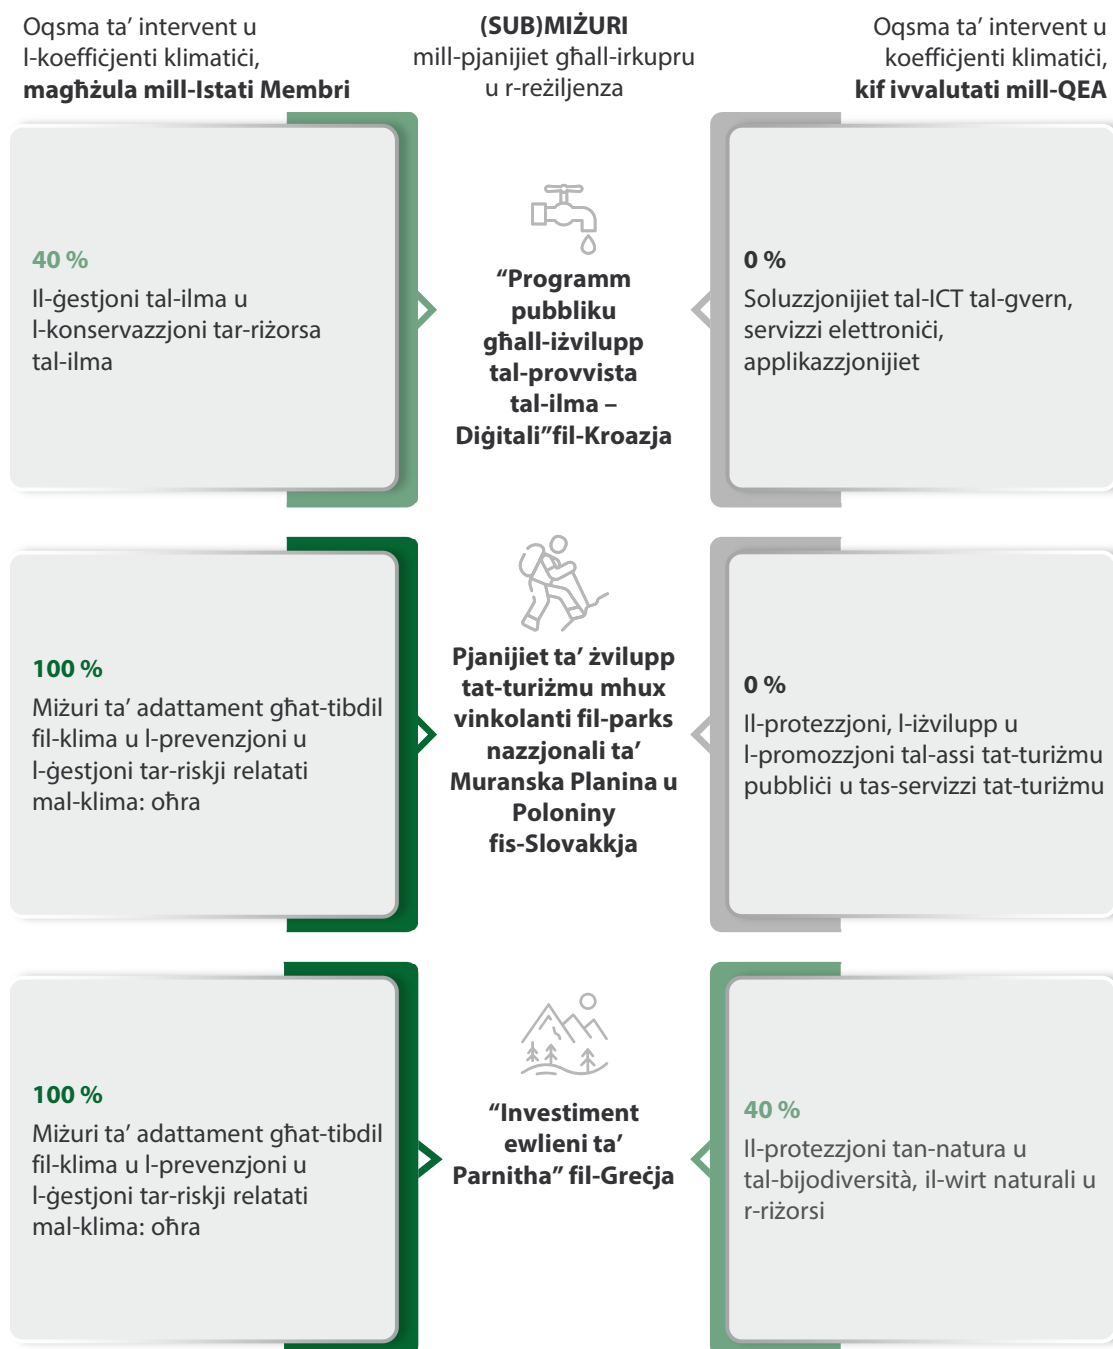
Oqsma ta' intervent u l-koeffiċjenti klimatiċi, magħżula mill-Istati Membri

(SUB)MIŻURI mill-pjanijiet għall-irkupru u r-reżiljenza

Oqsma ta' intervent u koeffiċjenti klimatiċi, kif ivvalutati mill-QEA

40 %
Il-ġestjoni tal-ilma u l-konservazzjoni tar-riżorsa tal-ilma

"Programm pubbliku għall-iżvilupp tal-provvista tal-ilma – Diġitali" fil-Kroazja

0 %
Soluzzjonijiet tal-ICT tal-gvern, servizzi elettroniċi, applikazzjonijiet

100 %
Miżuri ta' adattament għat-tibdil fil-klima u l-prevenzjoni u l-ġestjoni tar-riskji relatati mal-klima: oħra

Pjanijiet ta' żvilupp tat-turiżmu mhux vinkolanti fil-parks nazzjonali ta' Muranska Planina u Poloniny fis-Slovakkja

0 %
Il-protezzjoni, l-iżvilupp u l-promozzjoni tal-assi tat-turiżmu pubbliċi u tas-servizzi tat-turiżmu

100 %
Miżuri ta' adattament għat-tibdil fil-klima u l-prevenzjoni u l-ġestjoni tar-riskji relatati mal-klima: oħra

"Investiment ewlieni ta' Parnitha" fil-Greċja

40 %
Il-protezzjoni tan-natura u tal-bijodiversità, il-wirt naturali u r-riżorsi